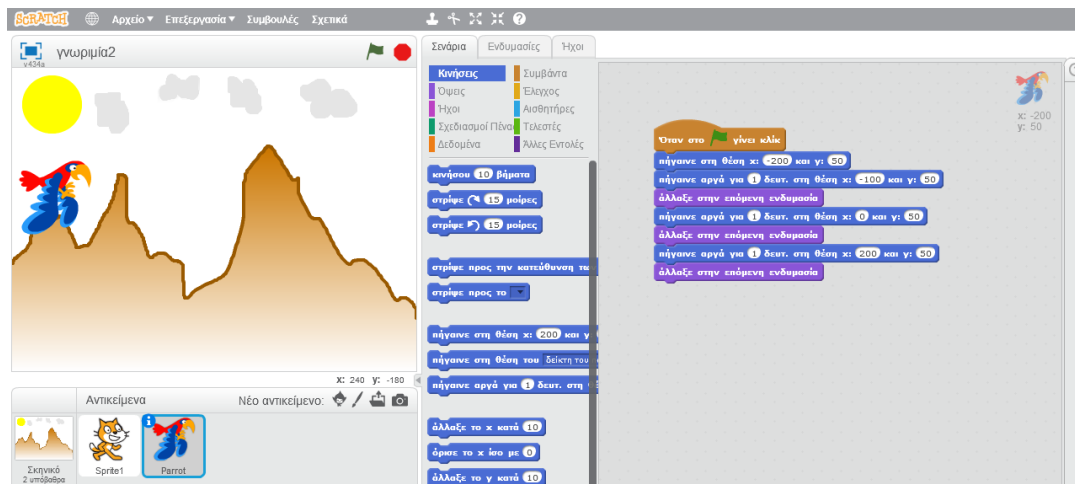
SCRATCH Αρχείο ▾ Επεξεργασία ▾ Συμβουλές Σχετικά

γνωριμία2
v434a

Σενάρια Ενδυμασίες Ήχοι

Κινήσεις
Όψεις
Ήχοι
Σχεδιασμοί Πένας
Δεδομένα
Συμβάντα
Έλεγχος
Αισθητήρες
Τελεστές
Άλλες Εντολές

κινήσου 10 βήματα
στρίψε 15 μοίρες
στρίψε 15 μοίρες
στρίψε προς την κατεύθυνση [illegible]
στρίψε προς το
πήγαινε στη θέση x: 200 και y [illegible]
πήγαινε στη θέση του δείκτη του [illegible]
πήγαινε αργά για 1 δευτ. στη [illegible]
άλλαξε το x κατά 10
όρισε το x ίσο με 0
άλλαξε το y κατά 10

Όταν στο γίνει κλίκ
πήγαινε στη θέση x: -200 και y: 50
πήγαινε αργά για 1 δευτ. στη θέση x: -100 και y: 50
άλλαξε στην επόμενη ενδυμασία
πήγαινε αργά για 1 δευτ. στη θέση x: 0 και y: 50
άλλαξε στην επόμενη ενδυμασία
πήγαινε αργά για 1 δευτ. στη θέση x: 200 και y: 50
άλλαξε στην επόμενη ενδυμασία

x: -200
y: 50

x: 240 y: -180

Αντικείμενα
Νέο αντικείμενο:
Σκηνικό
2 υπόβαθρα
Sprite1
Parrot